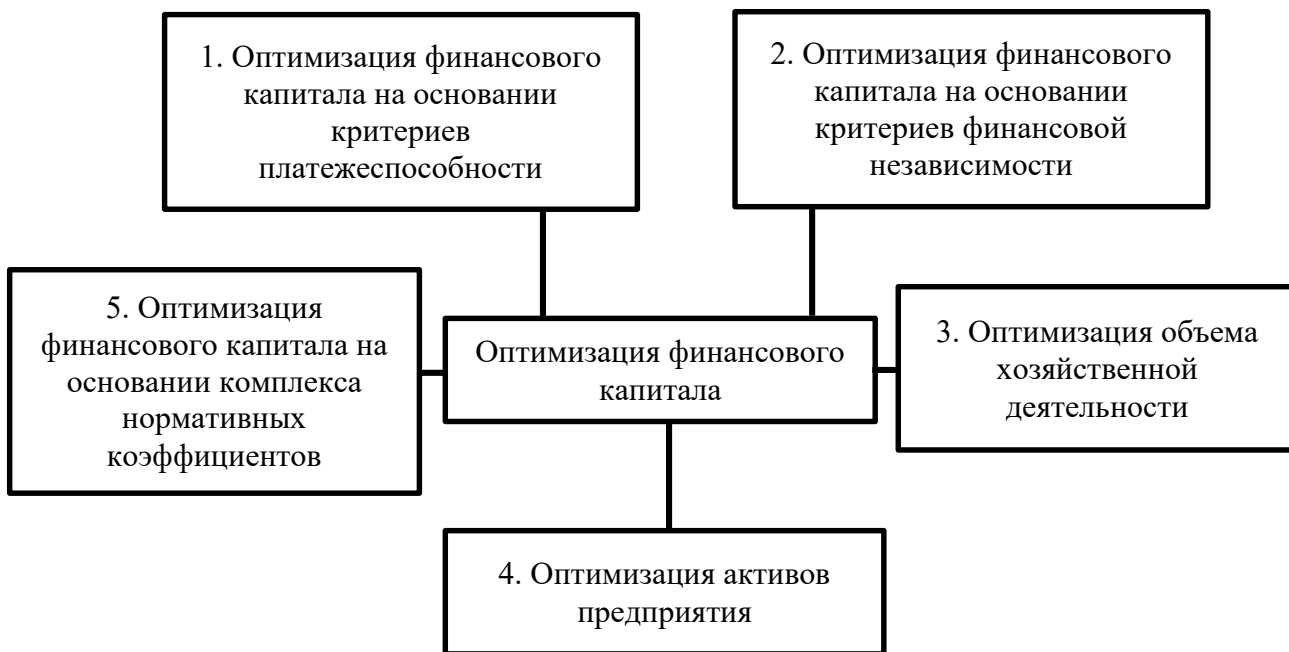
1. Оптимизация финансового капитала на основании критериев платежеспособности

2. Оптимизация финансового капитала на основании критериев финансовой независимости

5. Оптимизация финансового капитала на основании комплекса нормативных коэффициентов

Оптимизация финансового капитала

3. Оптимизация объема хозяйственной деятельности

4. Оптимизация активов предприятия